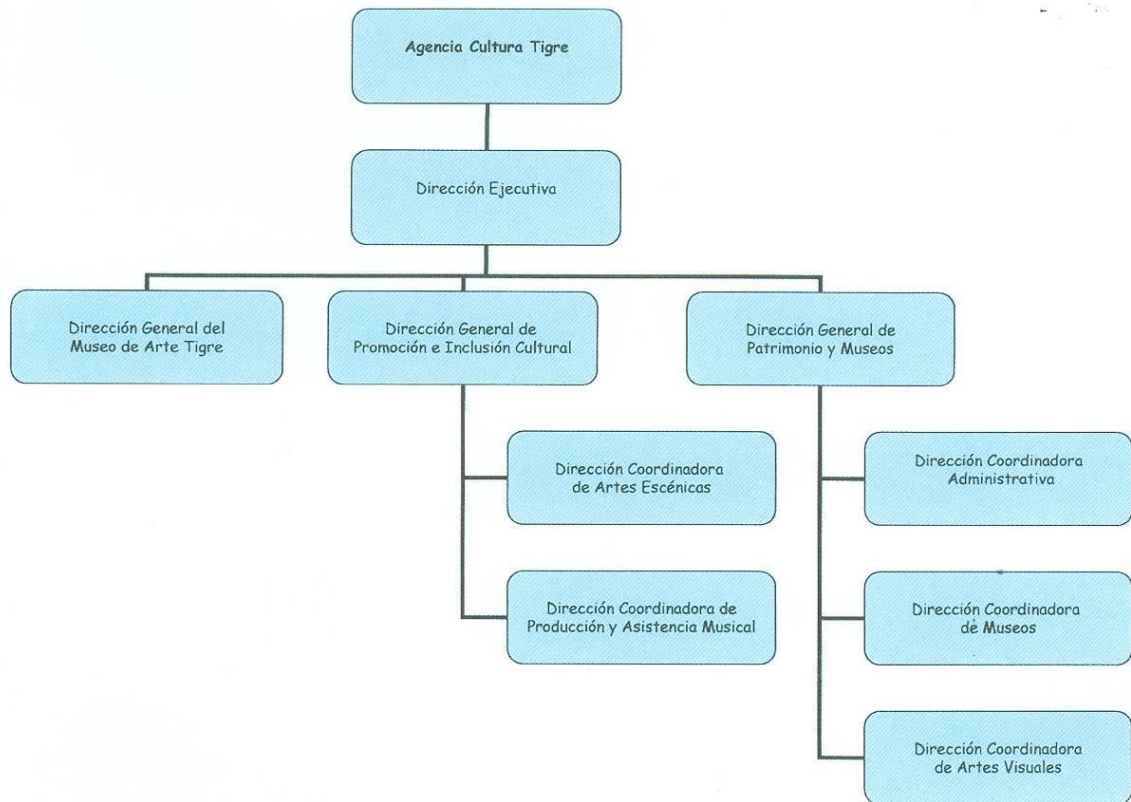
Agencia Cultura Tigre

Dirección Ejecutiva

Dirección General del Museo de Arte Tigre

Dirección General de Promoción e Inclusión Cultural

Dirección General de Patrimonio y Museos

Dirección Coordinadora de Artes Escénicas

Dirección Coordinadora de Producción y Asistencia Musical

Dirección Coordinadora Administrativa

Dirección Coordinadora de Museos

Dirección Coordinadora de Artes Visuales